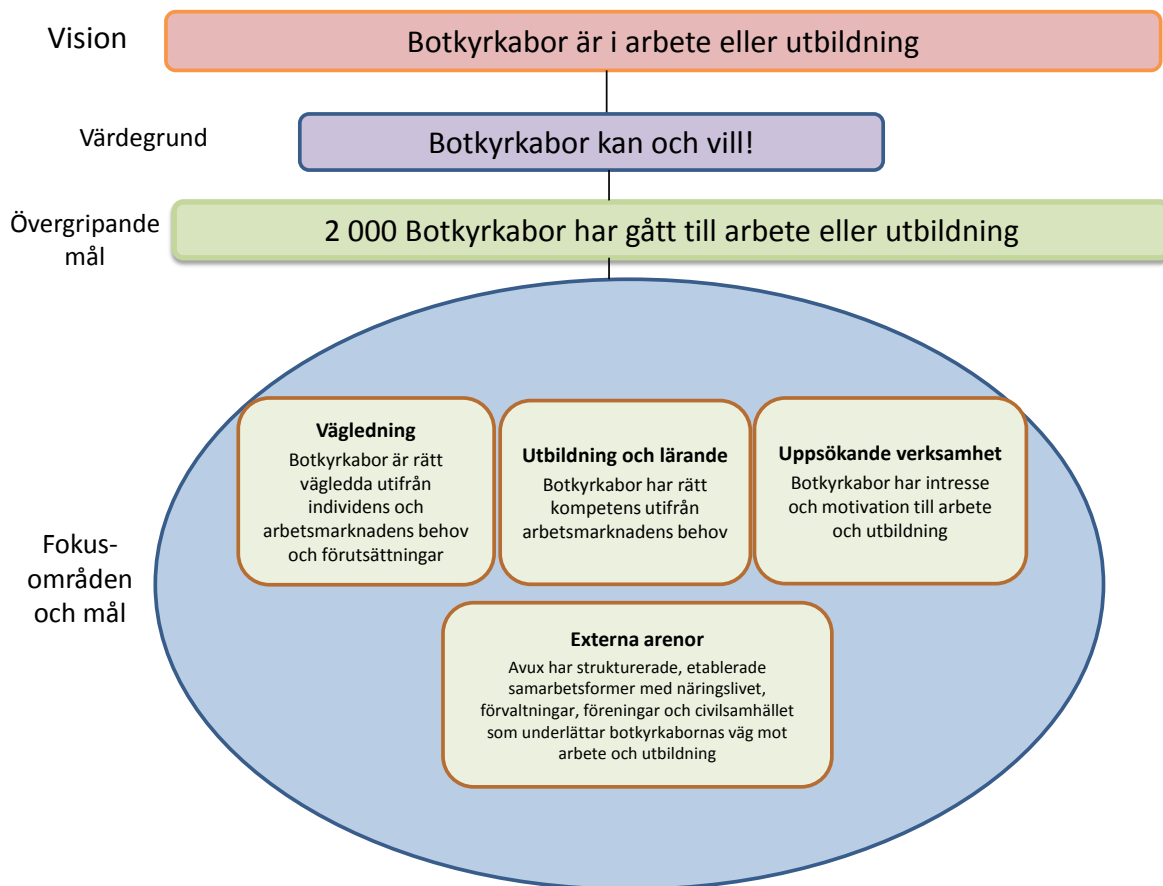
Vision

Botkyrkabor är i arbete eller utbildning

Värdegrund

Botkyrkabor kan och vill!

Övergripande mål

2 000 Botkyrkabor har gått till arbete eller utbildning

Fokusområden och mål

Vägledning

Botkyrkabor är rätt vägledda utifrån individens och arbetsmarknadens behov och förutsättningar

Utbildning och lärande

Botkyrkabor har rätt kompetens utifrån arbetsmarknadens behov

Uppsökande verksamhet

Botkyrkabor har intresse och motivation till arbete och utbildning

Externa arenor

Avux har strukturerade, etablerade samarbetsformer med näringslivet, förvaltningar, föreningar och civilsamhället som underlättar botkyrkabornas väg mot arbete och utbildning